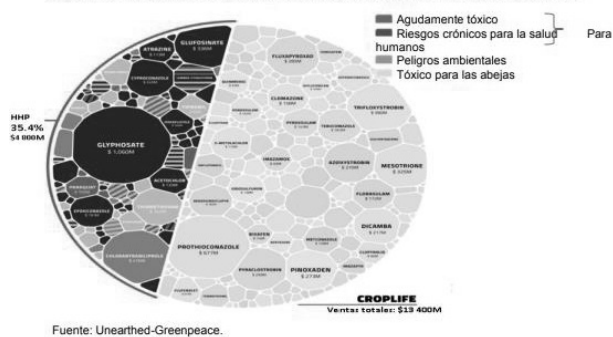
Agudamente tóxico
Riesgos crónicos para la salud
humanos
Para
Peligros ambientales
Tóxico para las abejas

HHP
35.4%
$4 800M

GLUFOSINATE
$ 330M
ATRAZINE
CYPRODINIL
GLYPHOSATE
$ 1,060M
ACETOCHLOR
PENDIMETHALIN
EPOXICONAZOLE
CHLORANTRANILIPROLE
FLUXAPYROXAD
$ 380M
CLOMAZONE
TRIFLOXYSTROBIN
$ 300M
IMAZAMOX
AZOXYSTROBIN
MESOTRIONE
$ 320M
FLORASULAM
PROTHIOCONAZOLE
$ 677M
BIXAFEN
DICAMBA
PYRACLOSTROBIN
PINOXADEN
$ 273M

CROPLIFE
Ventas totales: $13 400M

Fuente: Unearthed-Greenpeace.